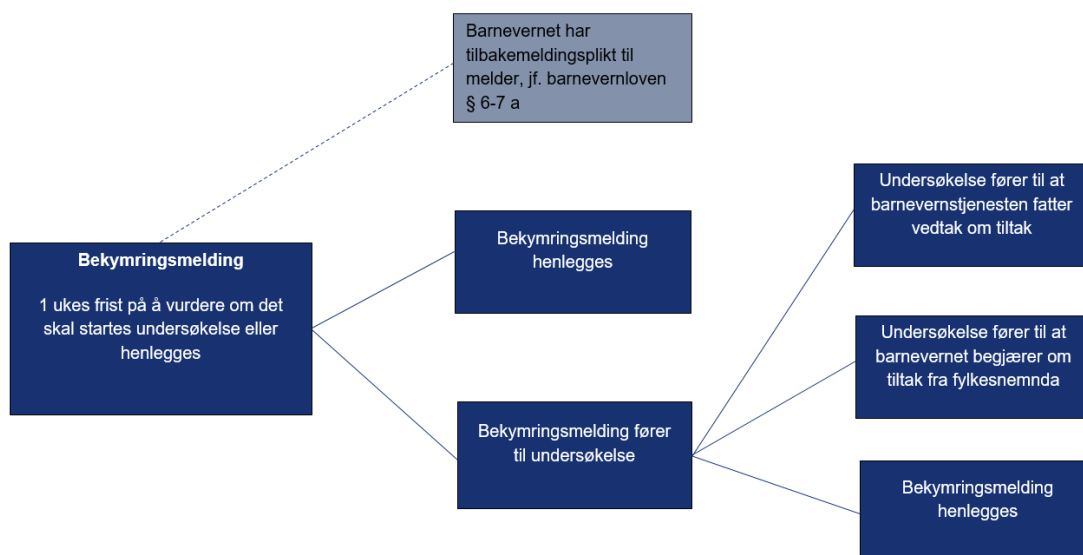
Barnevernet har tilbakemeldingsplikt til melder, jf. barnevernloven § 6-7 a

Bekymringsmelding

1 ukes frist på å vurdere om det skal startes undersøkelse eller henlegges

Bekymringsmelding henlegges

Bekymringsmelding fører til undersøkelse

Undersøkelse fører til at barnevernstjenesten fatter vedtak om tiltak

Undersøkelse fører til at barnevernet begjærer om tiltak fra fylkesnemnda

Bekymringsmelding henlegges